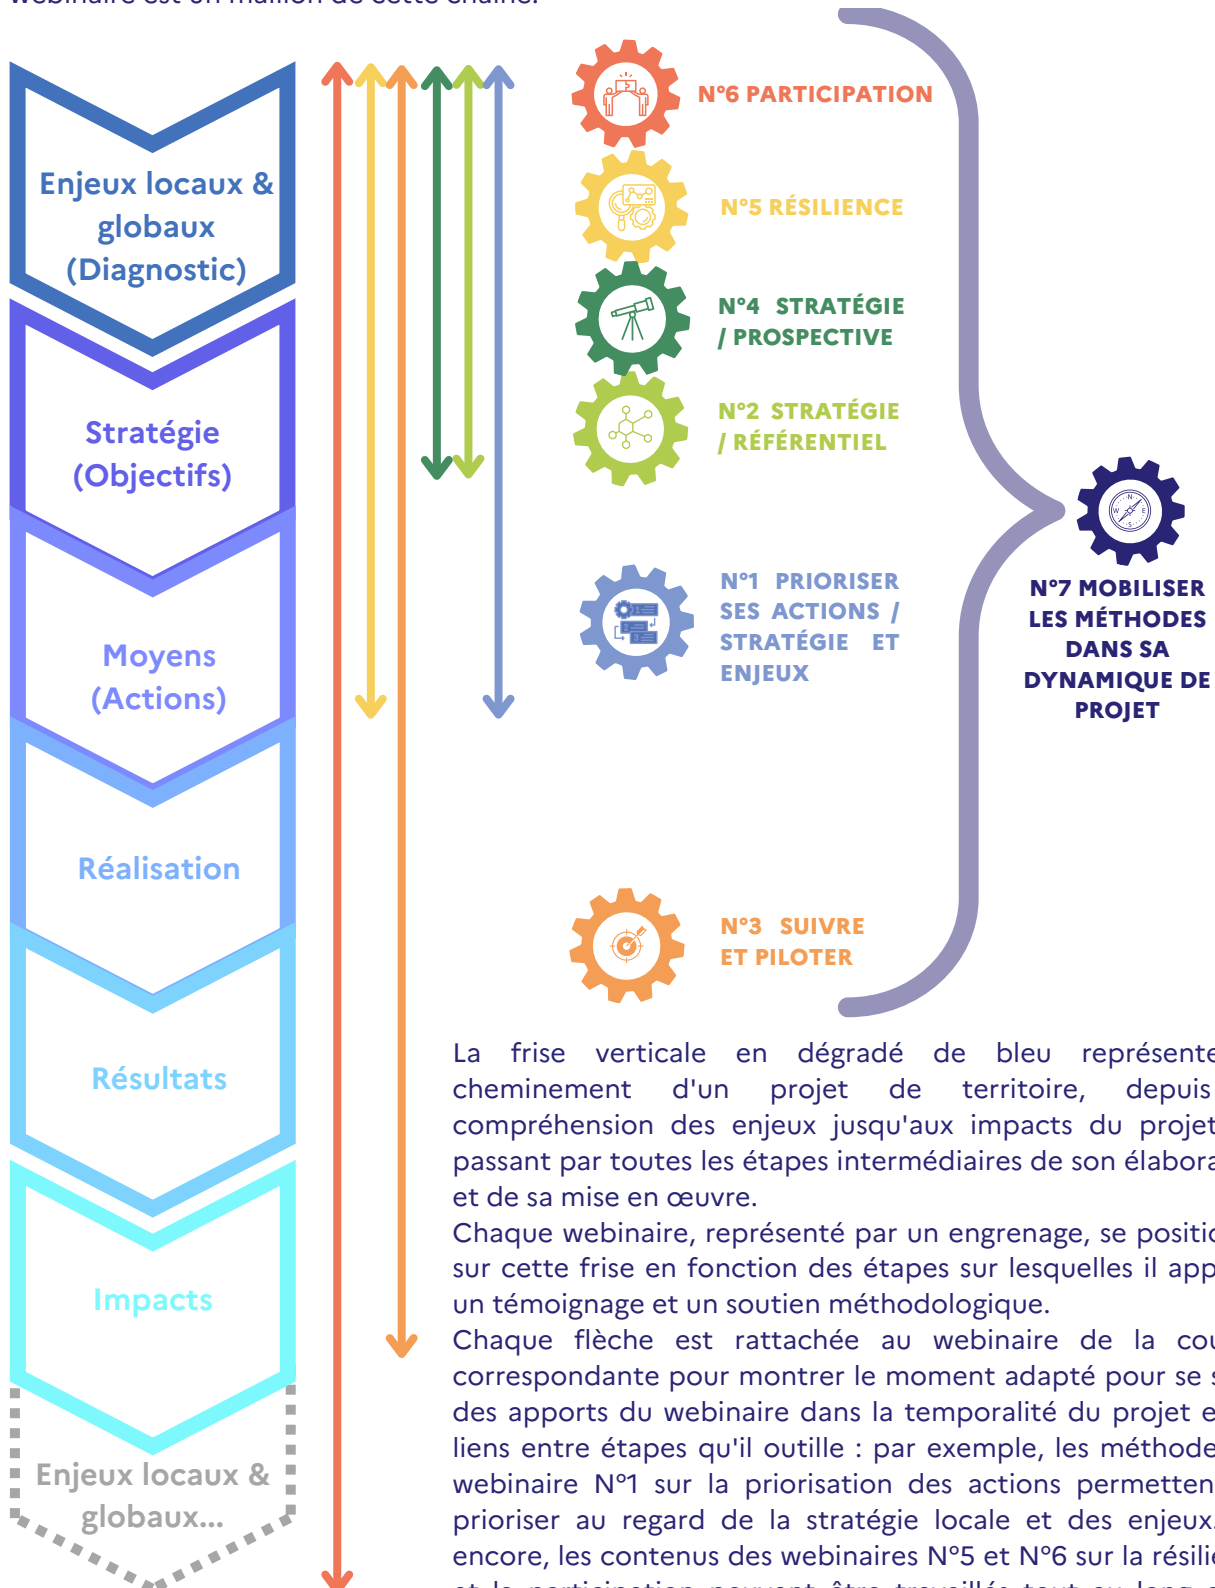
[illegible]

Enjeux locaux & globaux (Diagnostic)

Stratégie (Objectifs)

Moyens (Actions)

Réalisation

Résultats

Impacts

Enjeux locaux & globaux...

N°6 PARTICIPATION

N°5 RÉSILIENCE

N°4 STRATÉGIE / PROSPECTIVE

N°2 STRATÉGIE / RÉFÉRENTIEL

N°1 PRIORISER SES ACTIONS / STRATÉGIE ET ENJEUX

N°7 MOBILISER LES MÉTHODES DANS SA DYNAMIQUE DE PROJET

N°3 SUIVRE ET PILOTER

La frise verticale en dégradé de bleu représente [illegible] cheminement d'un projet de territoire, depuis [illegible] compréhension des enjeux jusqu'aux impacts du projet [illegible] passant par toutes les étapes intermédiaires de son élabora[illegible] et de sa mise en œuvre.
Chaque webinaire, représenté par un engrenage, se positio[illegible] sur cette frise en fonction des étapes sur lesquelles il app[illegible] un témoignage et un soutien méthodologique.
Chaque flèche est rattachée au webinaire de la cou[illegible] correspondante pour montrer le moment adapté pour se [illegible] des apports du webinaire dans la temporalité du projet e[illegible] liens entre étapes qu'il outille : par exemple, les méthode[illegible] webinaire N°1 sur la priorisation des actions permetten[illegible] prioriser au regard de la stratégie locale et des enjeux. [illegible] encore, les contenus des webinaires N°5 et N°6 sur la résili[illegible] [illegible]